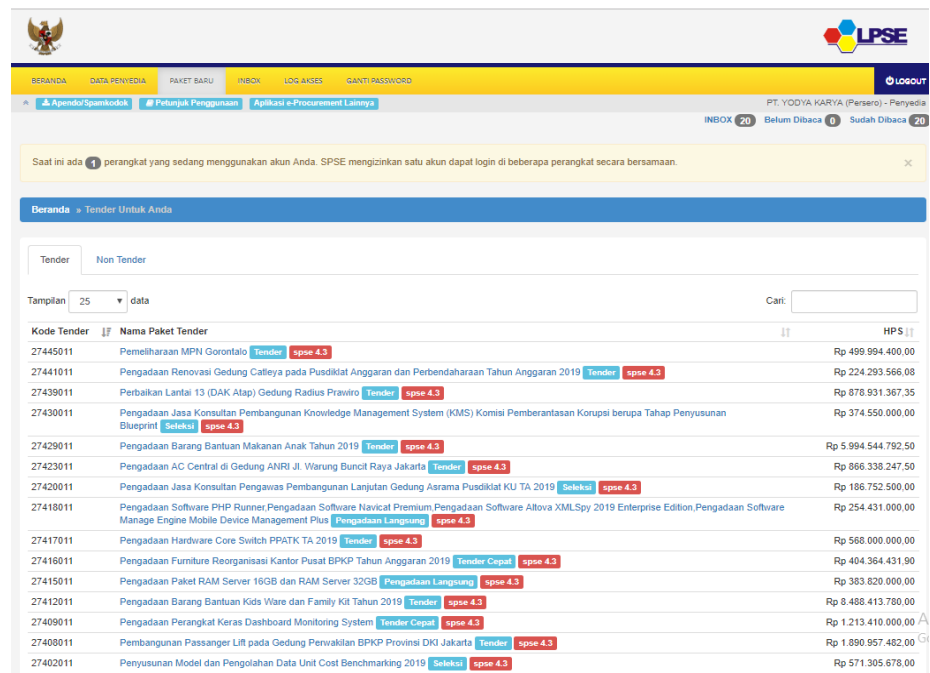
LPSE

BERANDA DATA PENYEDIA PAKET BARU INBOX LOG AKSES GANTI PASSWORD LOGOUT

Apendo/Spamkodok Petunjuk Penggunaan Aplikasi e-Procurement Lainnya

PT. YODYA KARYA (Persero) - Penyedia

INBOX 20 Belum Dibaca 0 Sudah Dibaca 20

Saat ini ada 1 perangkat yang sedang menggunakan akun Anda. SPSE mengizinkan satu akun dapat login di beberapa perangkat secara bersamaan. ×

Beranda » Tender Untuk Anda

Tender Non Tender

Tampilan 25 data

Cari:

| Kode Tender | Nama Paket Tender | HPS |
|---|---|---|
| 27445011 | Pemeliharaan MPN Gorontalo Tender spse 4.3 | Rp 499.994.400,00 |
| 27441011 | Pengadaan Renovasi Gedung Catleya pada Pusdiklat Anggaran dan Perbendaharaan Tahun Anggaran 2019 Tender spse 4.3 | Rp 224.293.566,08 |
| 27439011 | Perbaikan Lantai 13 (DAK Atap) Gedung Radius Prawiro Tender spse 4.3 | Rp 878.931.367,35 |
| 27430011 | Pengadaan Jasa Konsultan Pembangunan Knowledge Management System (KMS) Komisi Pemberantasan Korupsi berupa Tahap Penyusunan Blueprint Seleksi spse 4.3 | Rp 374.550.000,00 |
| 27429011 | Pengadaan Barang Bantuan Makanan Anak Tahun 2019 Tender spse 4.3 | Rp 5.994.544.792,50 |
| 27423011 | Pengadaan AC Central di Gedung ANRI Jl. Warung Buncit Raya Jakarta Tender spse 4.3 | Rp 866.338.247,50 |
| 27420011 | Pengadaan Jasa Konsultan Pengawas Pembangunan Lanjutan Gedung Asrama Pusdiklat KU TA 2019 Seleksi spse 4.3 | Rp 186.752.500,00 |
| 27418011 | Pengadaan Software PHP Runner,Pengadaan Software Navicat Premium,Pengadaan Software Altova XMLSpy 2019 Enterprise Edition,Pengadaan Software Manage Engine Mobile Device Management Plus Pengadaan Langsung spse 4.3 | Rp 254.431.000,00 |
| 27417011 | Pengadaan Hardware Core Switch PPATK TA 2019 Tender spse 4.3 | Rp 568.000.000,00 |
| 27416011 | Pengadaan Furniture Reorganisasi Kantor Pusat BPKP Tahun Anggaran 2019 Tender Cepat spse 4.3 | Rp 404.364.431,90 |
| 27415011 | Pengadaan Paket RAM Server 16GB dan RAM Server 32GB Pengadaan Langsung spse 4.3 | Rp 383.820.000,00 |
| 27412011 | Pengadaan Barang Bantuan Kids Ware dan Family Kit Tahun 2019 Tender spse 4.3 | Rp 8.488.413.780,00 |
| 27409011 | Pengadaan Perangkat Keras Dashboard Monitoring System Tender Cepat spse 4.3 | Rp 1.213.410.000,00 |
| 27408011 | Pembangunan Passanger Lift pada Gedung Perwakilan BPKP Provinsi DKI Jakarta Tender spse 4.3 | Rp 1.890.957.482,00 |
| 27402011 | Penyusunan Model dan Pengolahan Data Unit Cost Benchmarking 2019 Seleksi spse 4.3 | Rp 571.305.678,00 |